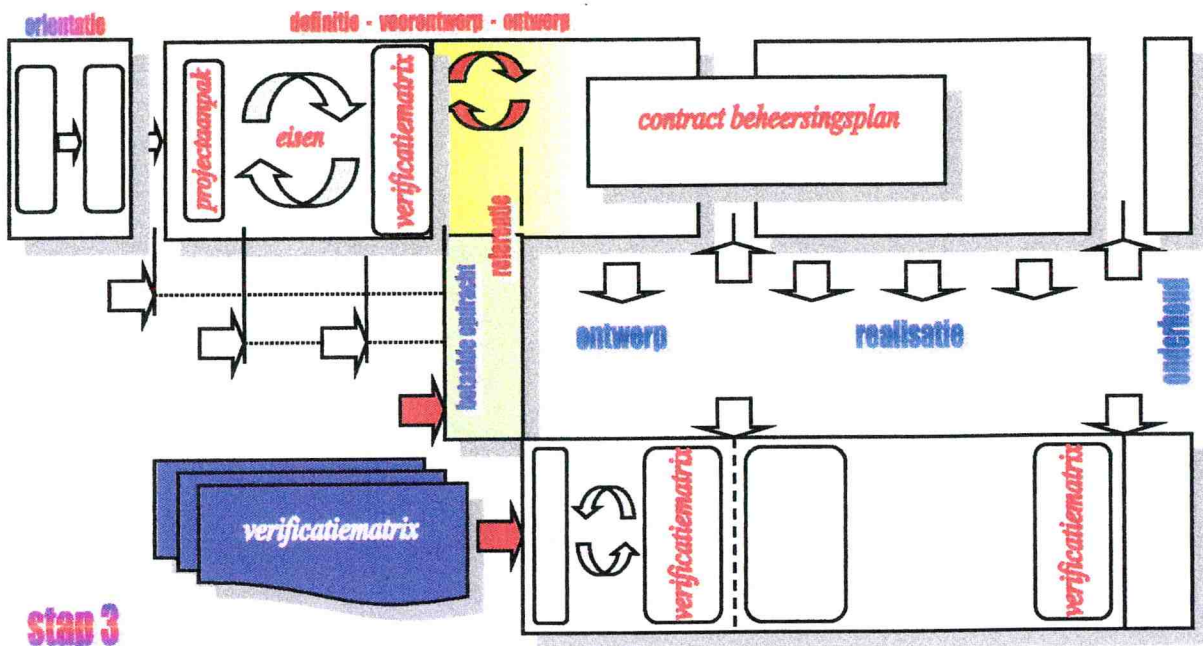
orientatie

definitie - voorontwerp - ontwerp

projectaanpak

eisen

verificatiematrix

contract beheersingsplan

referentie

betaalde opdracht

ontwerp

realisatie

onderhoud

verificatiematrix

verificatiematrix

verificatiematrix

stap 3